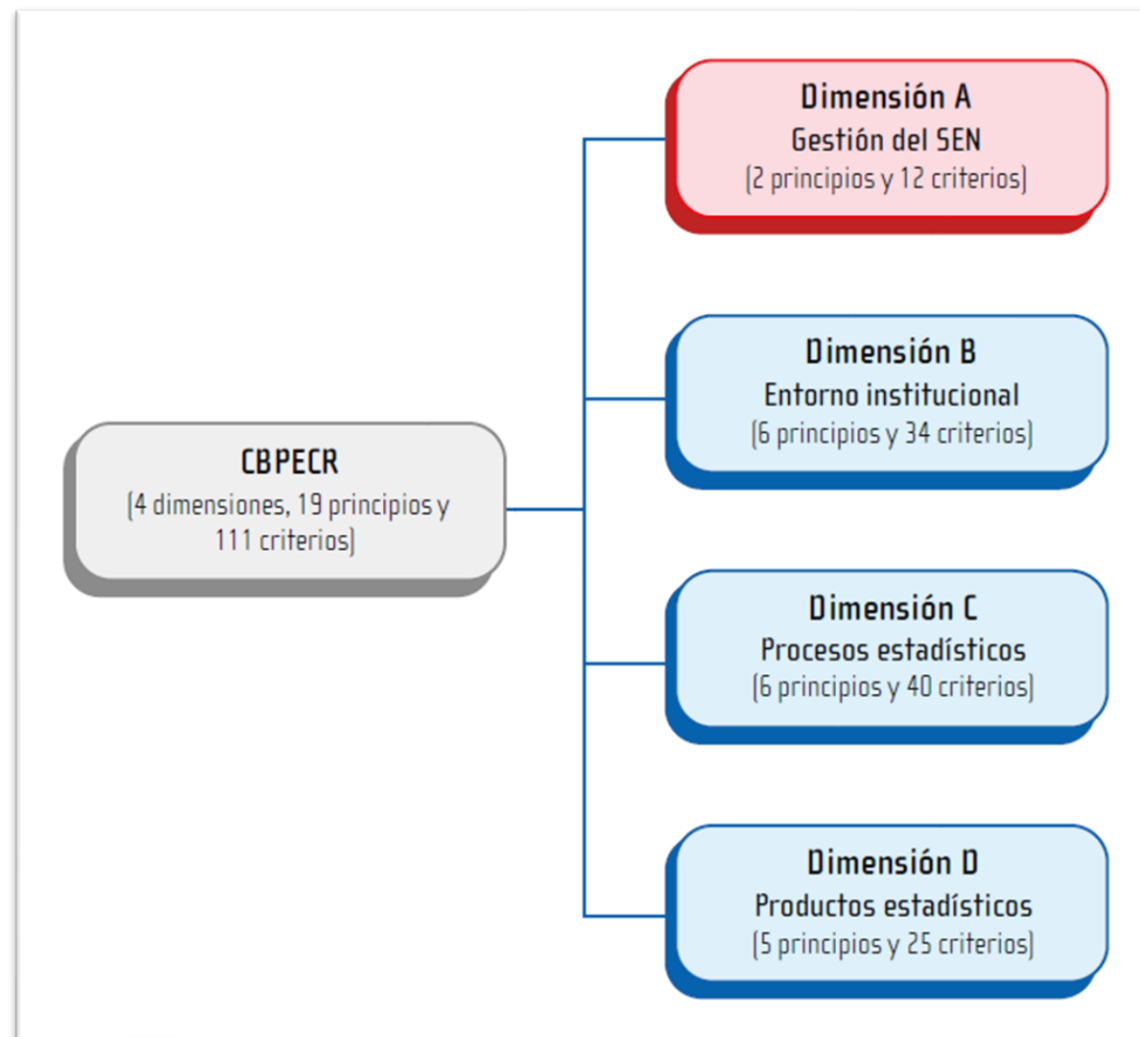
CBPECR
(4 dimensiones, 19 principios y 111 criterios)

Dimensión A
Gestión del SEN
(2 principios y 12 criterios)

Dimensión B
Entorno institucional
(6 principios y 34 criterios)

Dimensión C
Procesos estadísticos
(6 principios y 40 criterios)

Dimensión D
Productos estadísticos
(5 principios y 25 criterios)